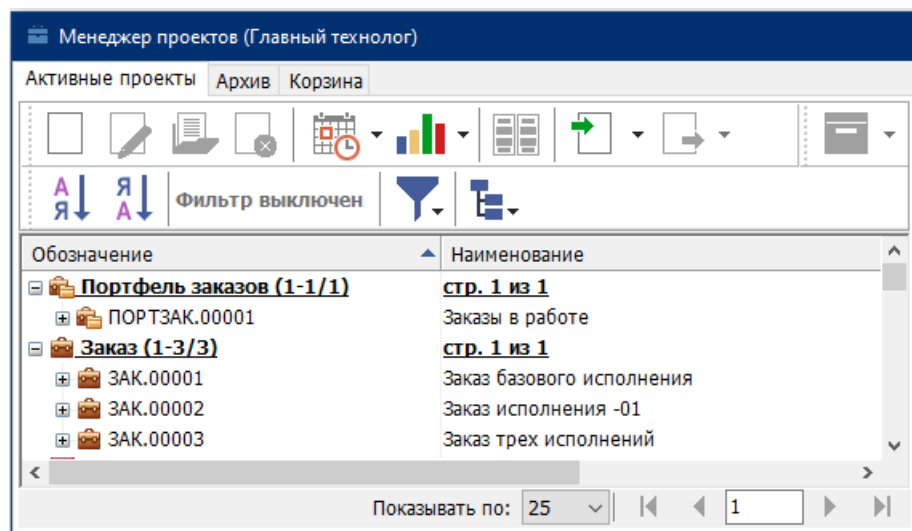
Менеджер проектов (Главный технолог)

Активные проекты | Архив | Корзина

А Я
Я А
Фильтр выключен

| Обозначение | Наименование |
|---|---|
| Портфель заказов (1-1/1) | стр. 1 из 1 |
| ПОРТЗАК.00001 | Заказы в работе |
| Заказ (1-3/3) | стр. 1 из 1 |
| ЗАК.00001 | Заказ базового исполнения |
| ЗАК.00002 | Заказ исполнения -01 |
| ЗАК.00003 | Заказ трех исполнений |

Показывать по: 25 1